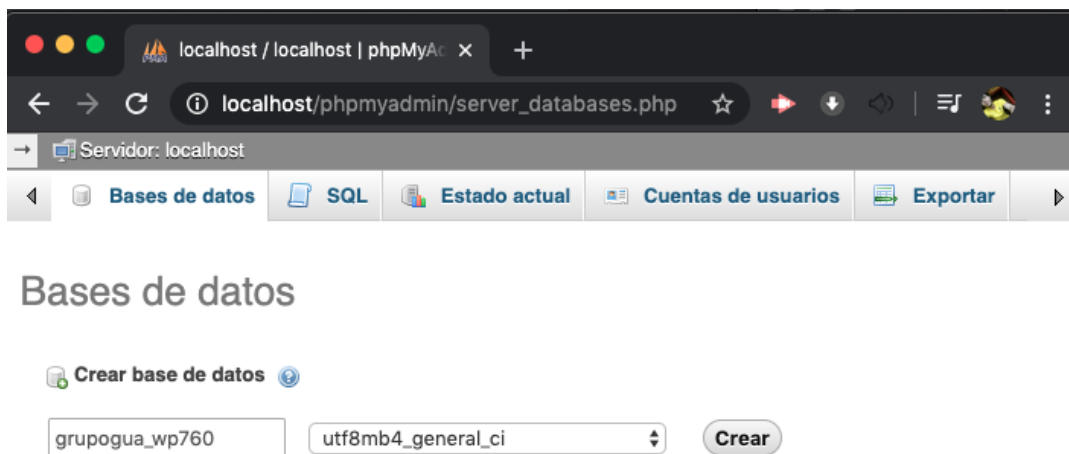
localhost / localhost | phpMyAc ×

localhost/phpmyadmin/server_databases.php

Servidor: localhost

Bases de datos | SQL | Estado actual | Cuentas de usuarios | Exportar

Bases de datos

Crear base de datos

grupogua_wp760 | utf8mb4_general_ci | Crear